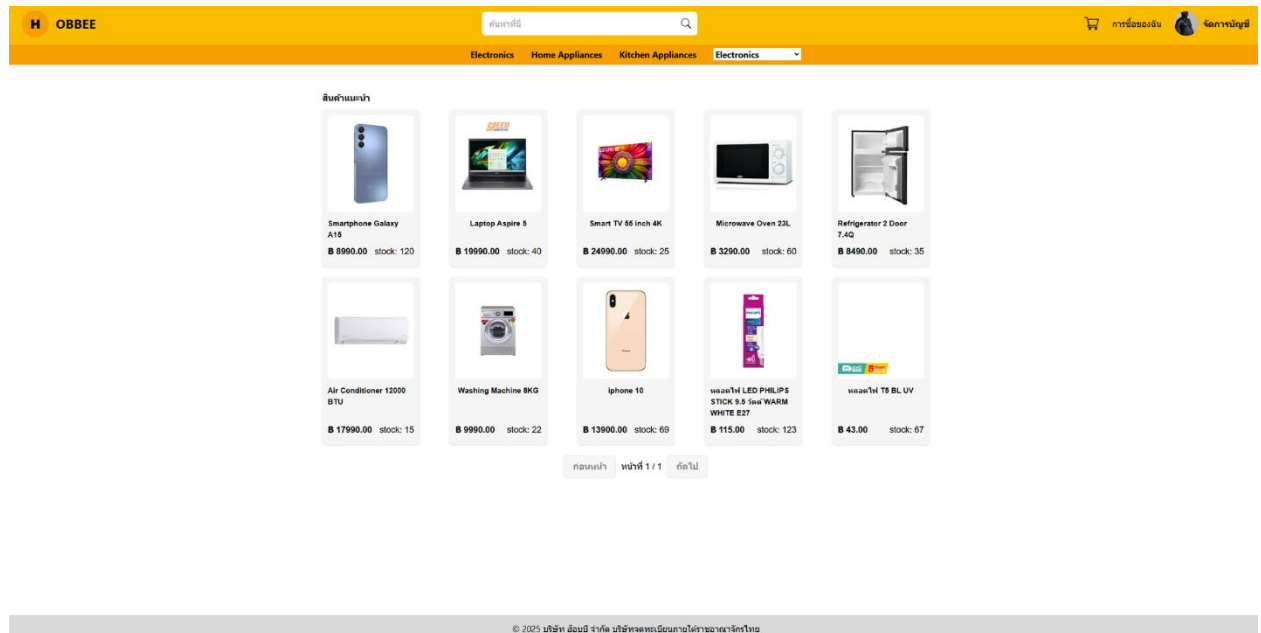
H OBBEE

ค้นหาที่นี่

การซื้อของฉัน จัดการบัญชี

Electronics Home Appliances Kitchen Appliances Electronics

สินค้าแนะนำ

Smartphone Galaxy A15
B 8990.00 stock: 120

Laptop Aspire 5
B 19990.00 stock: 40

Smart TV 55 inch 4K
B 24990.00 stock: 25

Microwave Oven 23L
B 3290.00 stock: 60

Refrigerator 2 Door 7.4Q
B 8490.00 stock: 35

Air Conditioner 12000 BTU
B 17990.00 stock: 15

Washing Machine 8KG
B 9990.00 stock: 22

iphone 10
B 13900.00 stock: 69

หลอดไฟ LED PHILIPS STICK 9.5 วัตต์ WARM WHITE E27
B 115.00 stock: 123

หลอดไฟ T5 BL UV
B 43.00 stock: 67

ก่อนหน้า หน้าที่ 1 / 1 ถัดไป

© 2025 บริษัท อ้อมมี่ จำกัด บริษัทจดทะเบียนภายใต้ราชอาณาจักรไทย